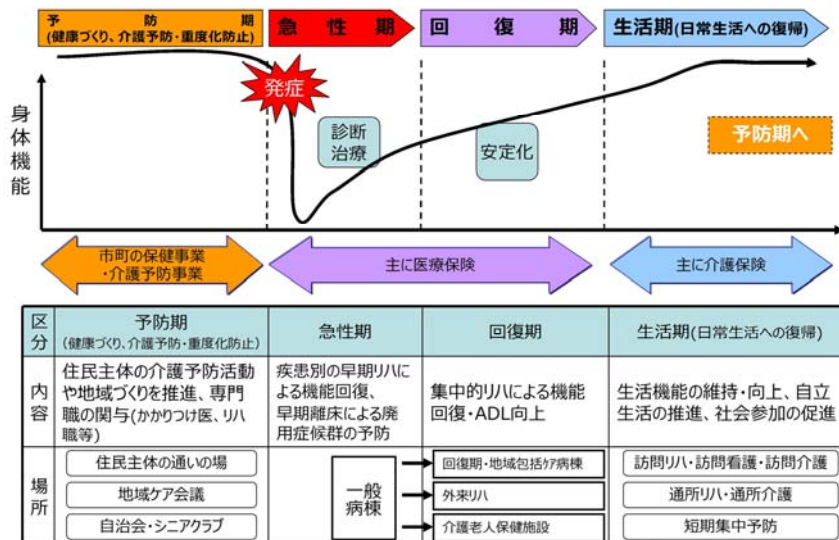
予防期
(健康づくり、介護予防・重度化防止)

急性期

回復期

生活期(日常生活への復帰)

身体機能

発症

診断
治療

安定化

予防期へ

市町の保健事業
・介護予防事業

主に医療保険

主に介護保険

| 区分 | 予防期(健康づくり、介護予防・重度化防止) | 急性期 | 回復期 | 生活期(日常生活への復帰) |
|---|---|---|---|---|
| 内容 | 住民主体の介護予防活動や地域づくりを推進、専門職の関与(かかりつけ医、リハ職等) | 疾患別の早期リハによる機能回復、早期離床による廃用症候群の予防 | 集中的リハによる機能回復・ADL向上 | 生活機能の維持・向上、自立生活の推進、社会参加の促進 |
| 場所 | 住民主体の通いの場<br>地域ケア会議<br>自治会・シニアクラブ | 一般病棟 | 回復期・地域包括ケア病棟<br>外来リハ<br>介護老人保健施設 | 訪問リハ・訪問看護・訪問介護<br>通所リハ・通所介護<br>短期集中予防 |